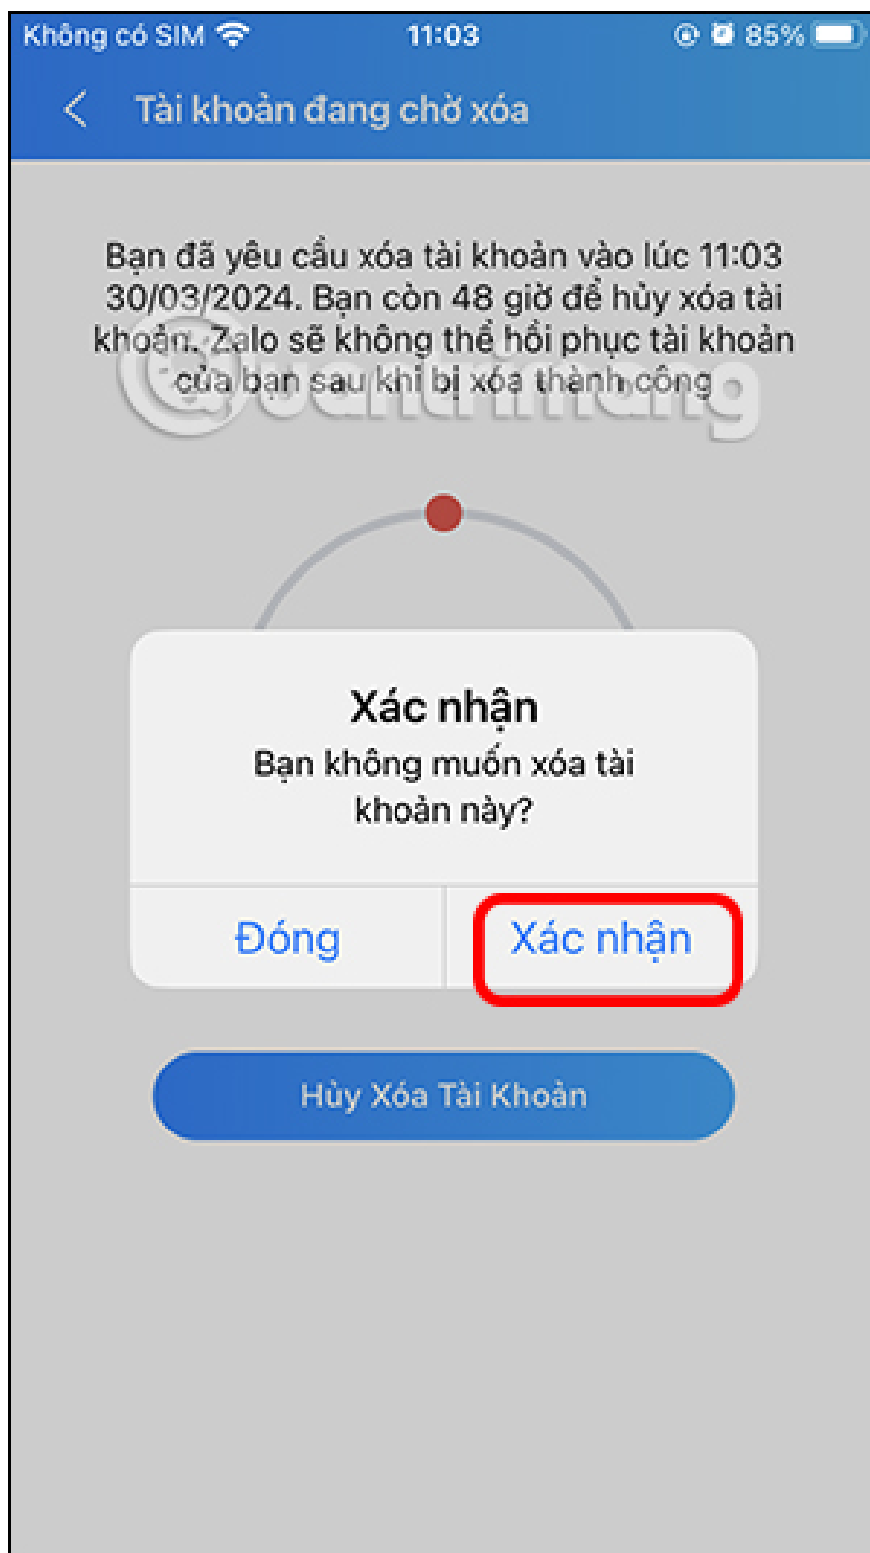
Không có SIM 11:03 85%

Tài khoản đang chờ xóa

Bạn đã yêu cầu xóa tài khoản vào lúc 11:03 30/03/2024. Bạn còn 48 giờ để hủy xóa tài khoản. Zalo sẽ không thể hồi phục tài khoản của bạn sau khi bị xóa thành công

Quantrimang

Xác nhận
Bạn không muốn xóa tài khoản này?

Đóng
Xác nhận

Hủy Xóa Tài Khoản